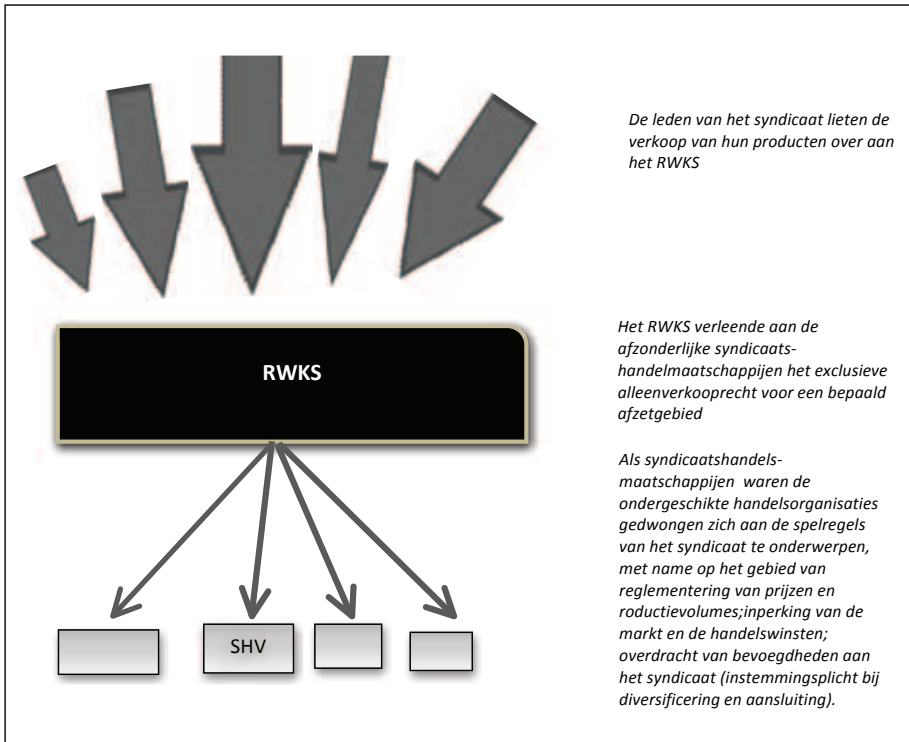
RWKS

SHV

De leden van het syndicaat lieten de verkoop van hun producten over aan het RWKS

Het RWKS verleende aan de afzonderlijke syndicaatshandelmaatschappijen het exclusieve alleenverkooprecht voor een bepaald afzetgebied

Als syndicaatshandelsmaatschappijen waren de ondergeschikte handelsorganisaties gedwongen zich aan de spelregels van het syndicaat te onderwerpen, met name op het gebied van reglementering van prijzen en roductievolumes;inperking van de markt en de handelswinsten; overdracht van bevoegdheden aan het syndicaat (instemmingsplicht bij diversificering en aansluiting).